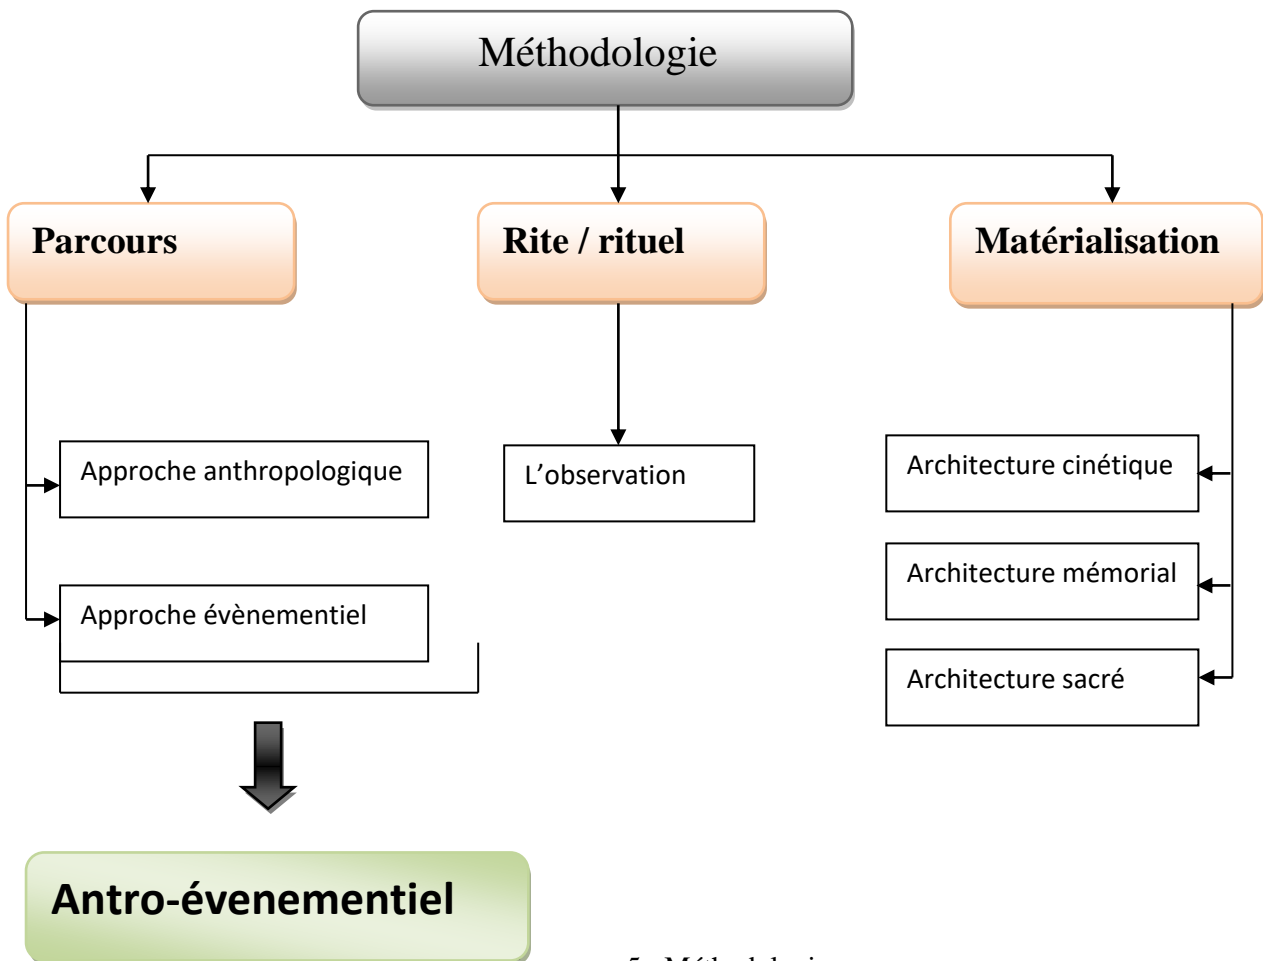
Méthodologie

Parcours

Rite / rituel

Matérialisation

Approche anthropologique

Approche évènementiel

L'observation

Architecture cinétique

Architecture mémorial

Architecture sacré

Antro-évenementiel

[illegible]